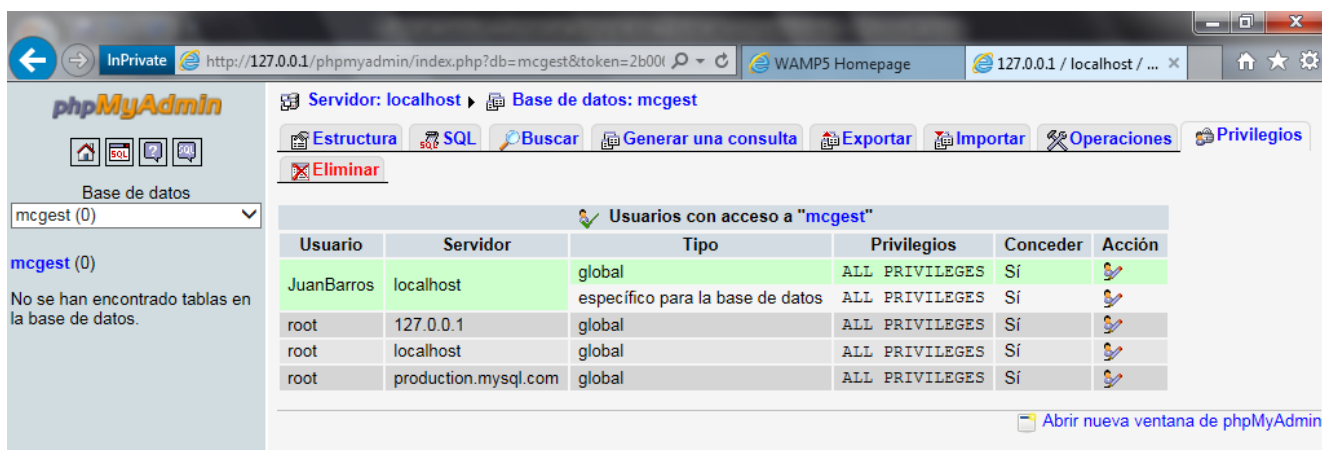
InPrivate http://127.0.0.1/phpmyadmin/index.php?db=mcgest&token=2b00( WAMP5 Homepage 127.0.0.1 / localhost / ...

phpMyAdmin

Base de datos
mcgest (0)

mcgest (0)

No se han encontrado tablas en la base de datos.

Servidor: localhost ▸ Base de datos: mcgest

Estructura SQL Buscar Generar una consulta Exportar Importar Operaciones Privilegios Eliminar

Usuarios con acceso a "mcgest"

| Usuario | Servidor | Tipo | Privilegios | Conceder | Acción |
|---|---|---|---|---|---|
| JuanBarros | localhost | global | ALL PRIVILEGES | Sí | |
| | | específico para la base de datos | ALL PRIVILEGES | Sí | |
| root | 127.0.0.1 | global | ALL PRIVILEGES | Sí | |
| root | localhost | global | ALL PRIVILEGES | Sí | |
| root | production.mysql.com | global | ALL PRIVILEGES | Sí | |

Abrir nueva ventana de phpMyAdmin